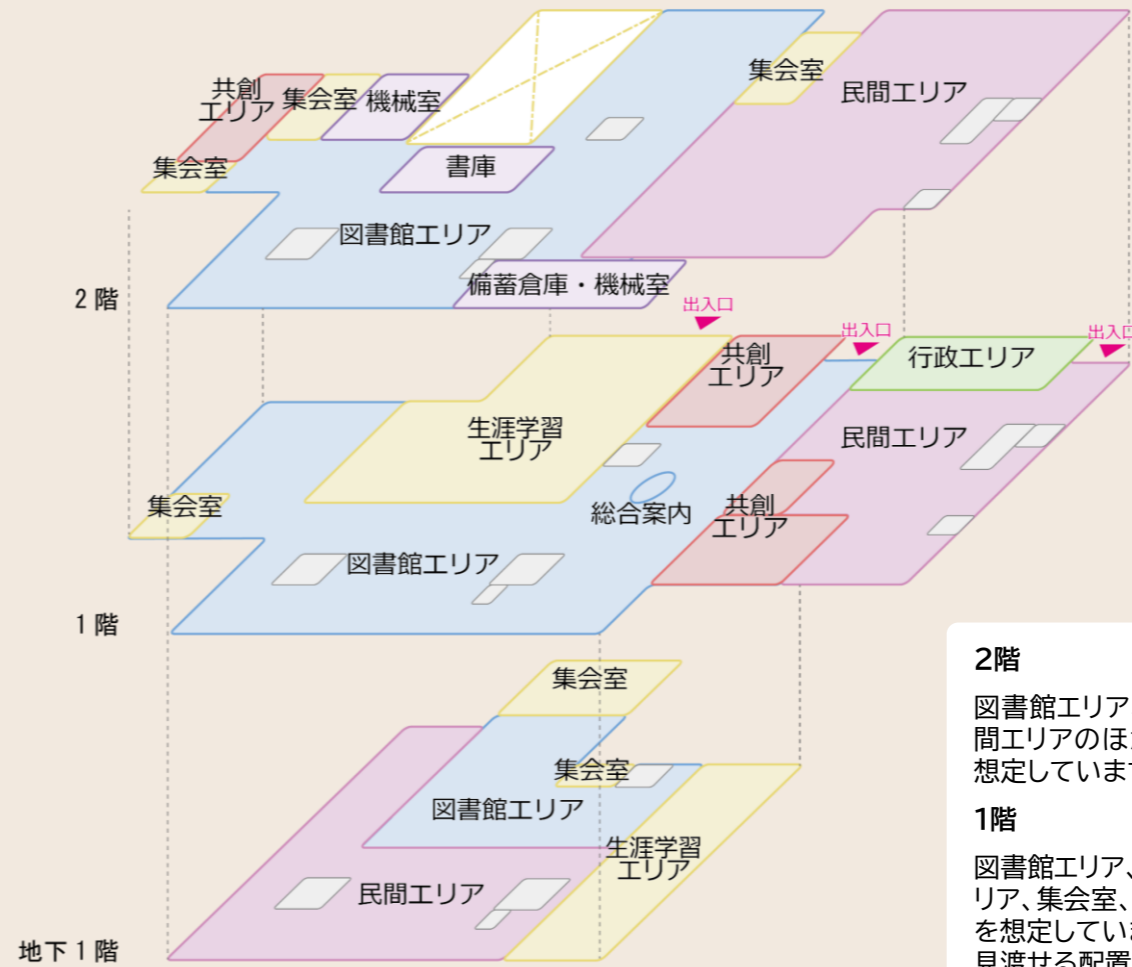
共創エリア
集会室
機械室
集会室
民間エリア
集会室
書庫
図書館エリア
2階
備蓄倉庫・機械室
出入口
出入口
出入口
共創エリア
行政エリア
生涯学習エリア
民間エリア
集会室
総合案内
共創エリア
図書館エリア
1階
集会室
集会室
図書館エリア
生涯学習エリア
民間エリア
地下1階

2階

図書館エリア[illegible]
間エリアのほ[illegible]
想定していま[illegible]

1階

図書館エリア、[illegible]
リア、集会室、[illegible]
を想定してい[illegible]
見渡せる配置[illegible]